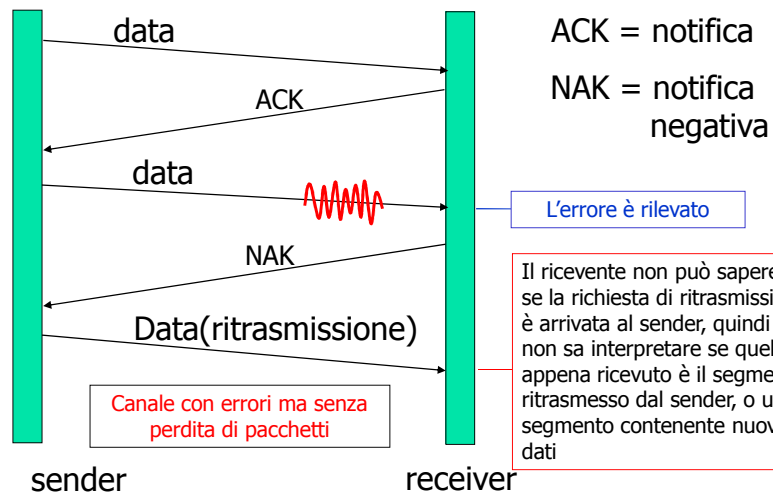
data

ACK = notifica

ACK

NAK = notifica negativa

data

L'errore è rilevato

NAK

Il ricevente non può sapere se la richiesta di ritrasmissi è arrivata al sender, quindi non sa interpretare se quel appena ricevuto è il segme ritrasmesso dal sender, o u segmento contenente nuov dati

Data(ritrasmissione)

Canale con errori ma senza perdita di pacchetti

sender

receiver